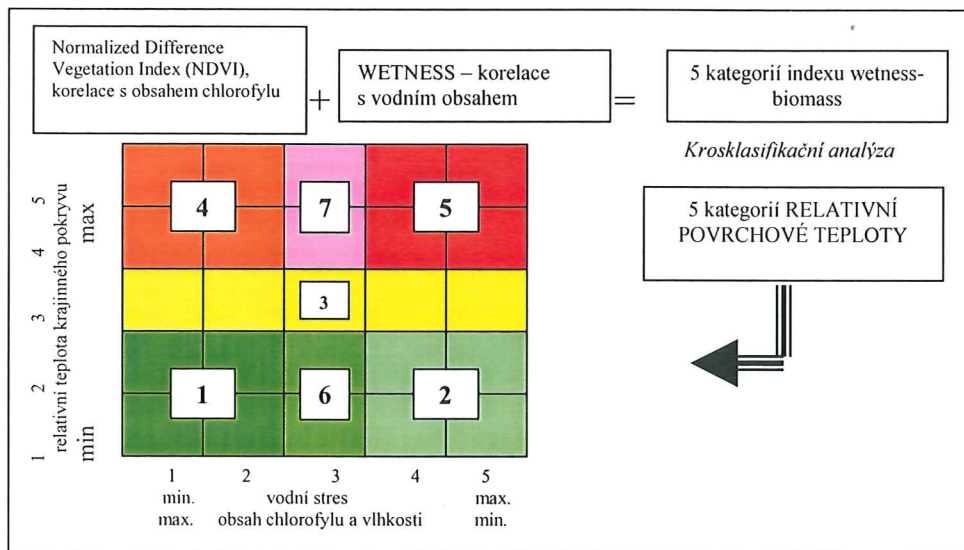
Normalized Difference Vegetation Index (NDVI), korelace s obsahem chlorofylu

+

WETNESS – korelace s vodním obsahem

=

5 kategorií indexu wetness-biomass

Krosklasifikační analýza

5 kategorií RELATIVNÍ POVRCHOVÉ TEPLOTY

relativní teplota krajinného pokryvu
max
min
5
4
3
2
1

4
7
5
3
1
6
2

1
2
3
4
5
min.
max.
vodní stres
obsah chlorofylu a vlhkosti
max.
min.